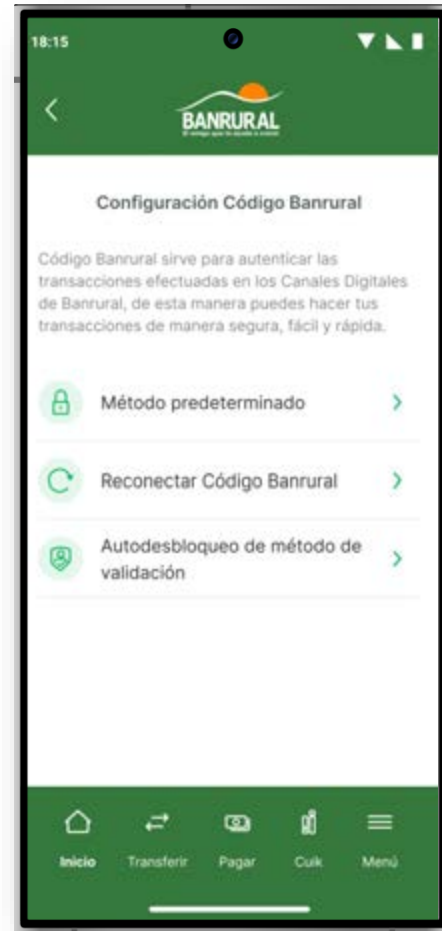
18:15

BANRURAL

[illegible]

Configuración Código Banrural

Código Banrural sirve para autenticar las transacciones efectuadas en los Canales Digitales de Banrural, de esta manera puedes hacer tus transacciones de manera segura, fácil y rápida.

Método predeterminado

Reconectar Código Banrural

Autodesbloqueo de método de validación

Inicio Transferir Pagar Cuik Menú